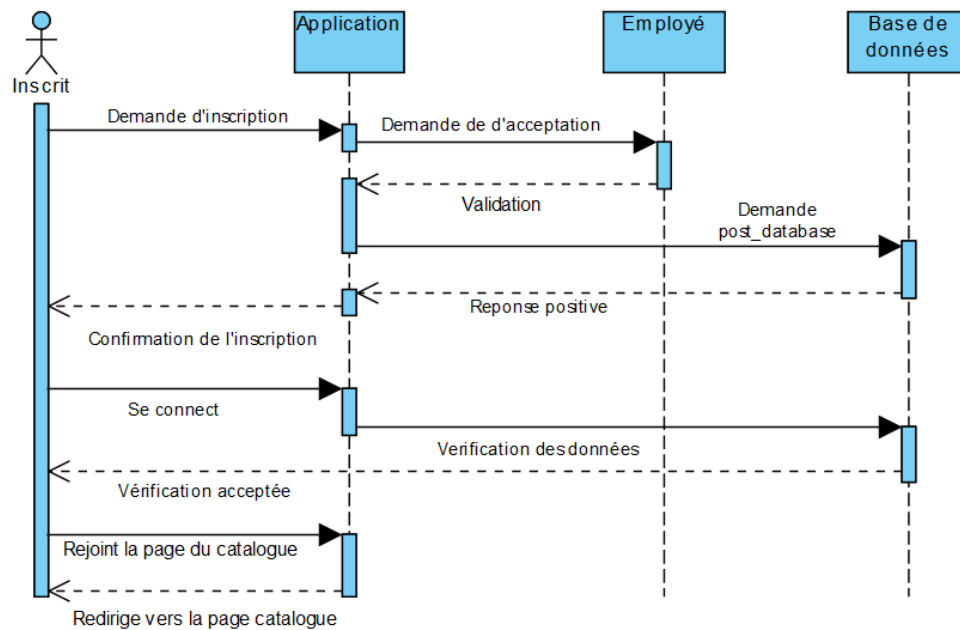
Inscrit

Application

Employé

Base de données

Demande d'inscription

Demande de d'acceptation

Validation

Demande post_database

Reponse positive

Confirmation de l'inscription

Se connect

Verification des données

Vérification acceptée

Rejoint la page du catalogue

Redirige vers la page catalogue